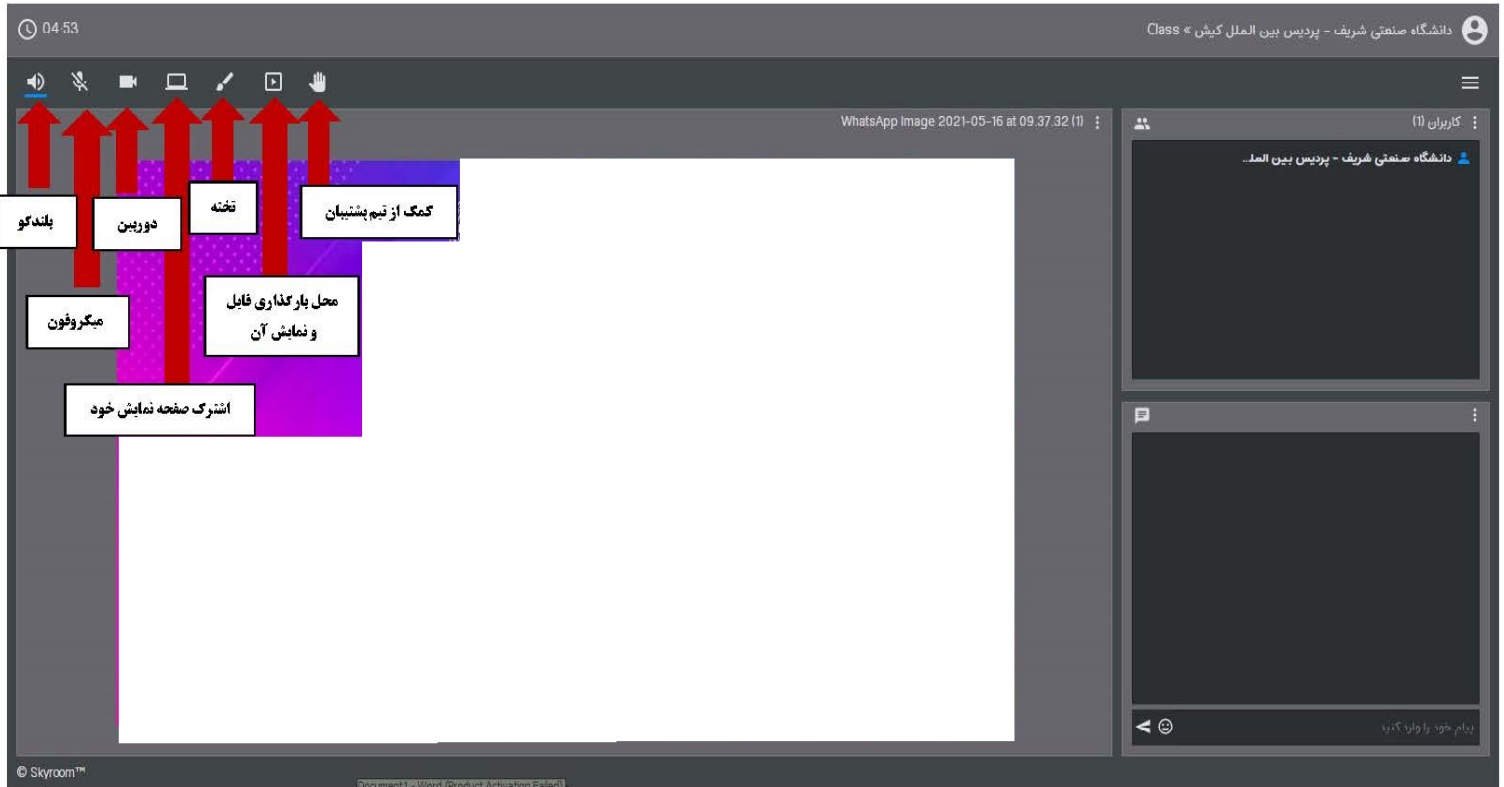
04:53

دانشگاه صنعتی شریف - پردیس بین الملل کیش « Class

WhatsApp Image 2021-05-16 at 09.37.32 (1)

کاربران (1)

دانشگاه صنعتی شریف - پردیس بین المل...

بلندگو

دوربین

تخته

کمک از تیم پشتیبان

میکروفون

محل بارگذاری فایل و نمایش آن

اشترک صفحه نمایش خود

پیام خود را وارد کنید

© Skyroom™

Document1 - Word (Product Activation Failed)